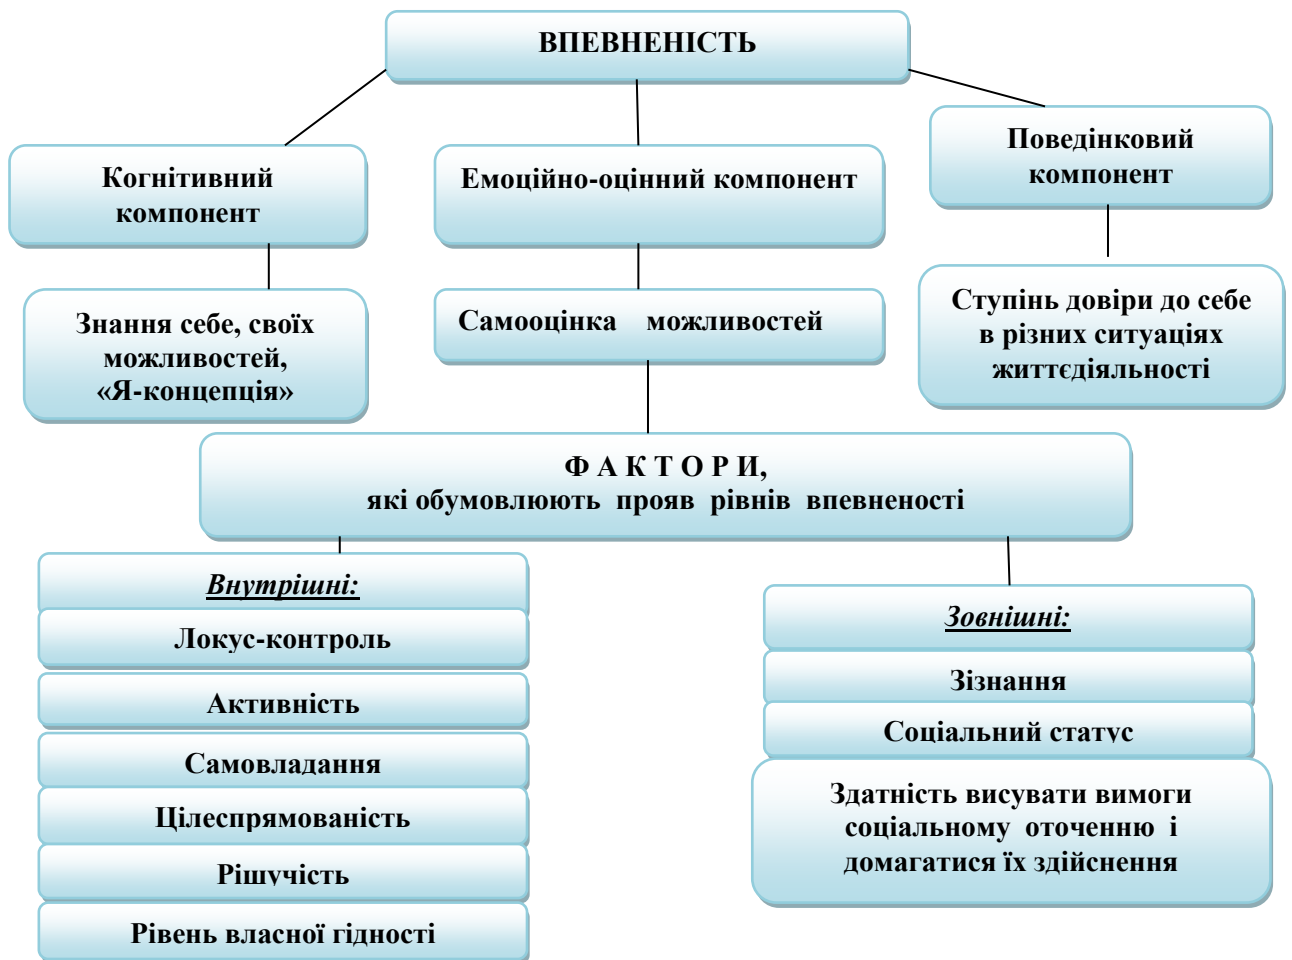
ВПЕВНЕНІСТЬ

Когнітивний компонент

Емоційно-оцінний компонент

Поведінковий компонент

Знання себе, своїх можливостей, «Я-концепція»

Самооцінка можливостей

Ступінь довіри до себе в різних ситуаціях життєдіяльності

ФАКТОРИ,
які обумовлюють прояв рівнів впевненості

Внутрішні:

Локус-контроль

Активність

Самовладання

Цілеспрямованість

Рішучість

Рівень власної гідності

Зовнішні:

Зізнання

Соціальний статус

Здатність висувати вимоги соціальному оточенню і домагатися їх здійснення